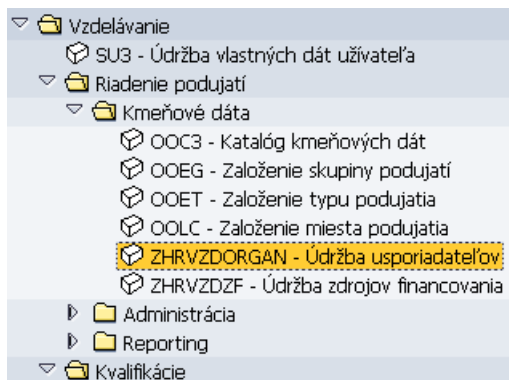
Vzdelávanie
SU3 - Údržba vlastných dát užívateľa
Riadenie podujatí
Kmeňové dáta
OOC3 - Katalóg kmeňových dát
OOEG - Založenie skupiny podujatí
OOET - Založenie typu podujatia
OOLC - Založenie miesta podujatia
ZHRVZDORGAN - Údržba usporiadateľov
ZHRVZDZF - Údržba zdrojov financovania
Administrácia
Reporting
Kvalifikácie